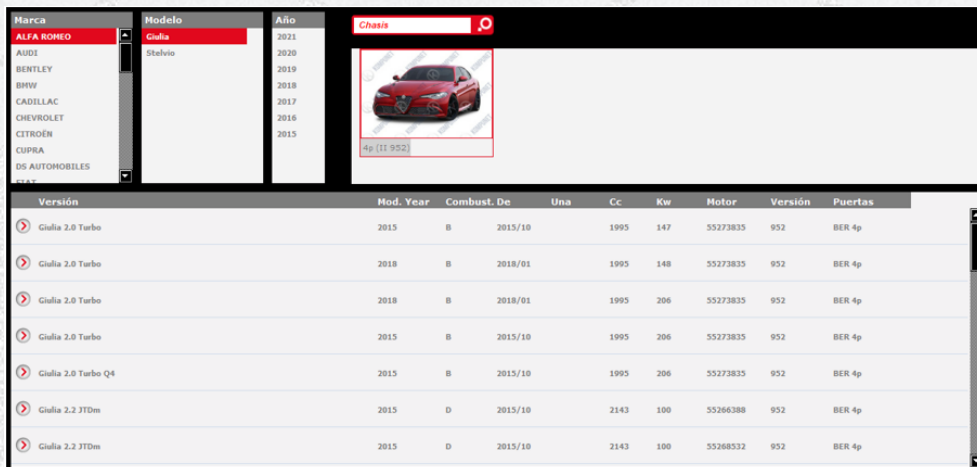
Marca
ALFA ROMEO
AUDI
BENTLEY
BMW
CADILLAC
CHEVROLET
CITROËN
CUPRA
DS AUTOMOBILES
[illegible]

Modelo
Giulia
Stelvio

Año
2021
2020
2019
2018
2017
2016
2015

Chasis

4p (II 952)

| Versión | Mod. Year | Combust. | De | Una | Cc | Kw | Motor | Versión | Puertas |
|---|---|---|---|---|---|---|---|---|---|
| Giulia 2.0 Turbo | 2015 | B | 2015/10 | | 1995 | 147 | 55273835 | 952 | BER 4p |
| Giulia 2.0 Turbo | 2018 | B | 2018/01 | | 1995 | 148 | 55273835 | 952 | BER 4p |
| Giulia 2.0 Turbo | 2018 | B | 2018/01 | | 1995 | 206 | 55273835 | 952 | BER 4p |
| Giulia 2.0 Turbo | 2015 | B | 2015/10 | | 1995 | 206 | 55273835 | 952 | BER 4p |
| Giulia 2.0 Turbo Q4 | 2015 | B | 2015/10 | | 1995 | 206 | 55273835 | 952 | BER 4p |
| Giulia 2.2 JTDm | 2015 | D | 2015/10 | | 2143 | 100 | 55266388 | 952 | BER 4p |
| Giulia 2.2 JTDm | 2015 | D | 2015/10 | | 2143 | 100 | 55268532 | 952 | BER 4p |